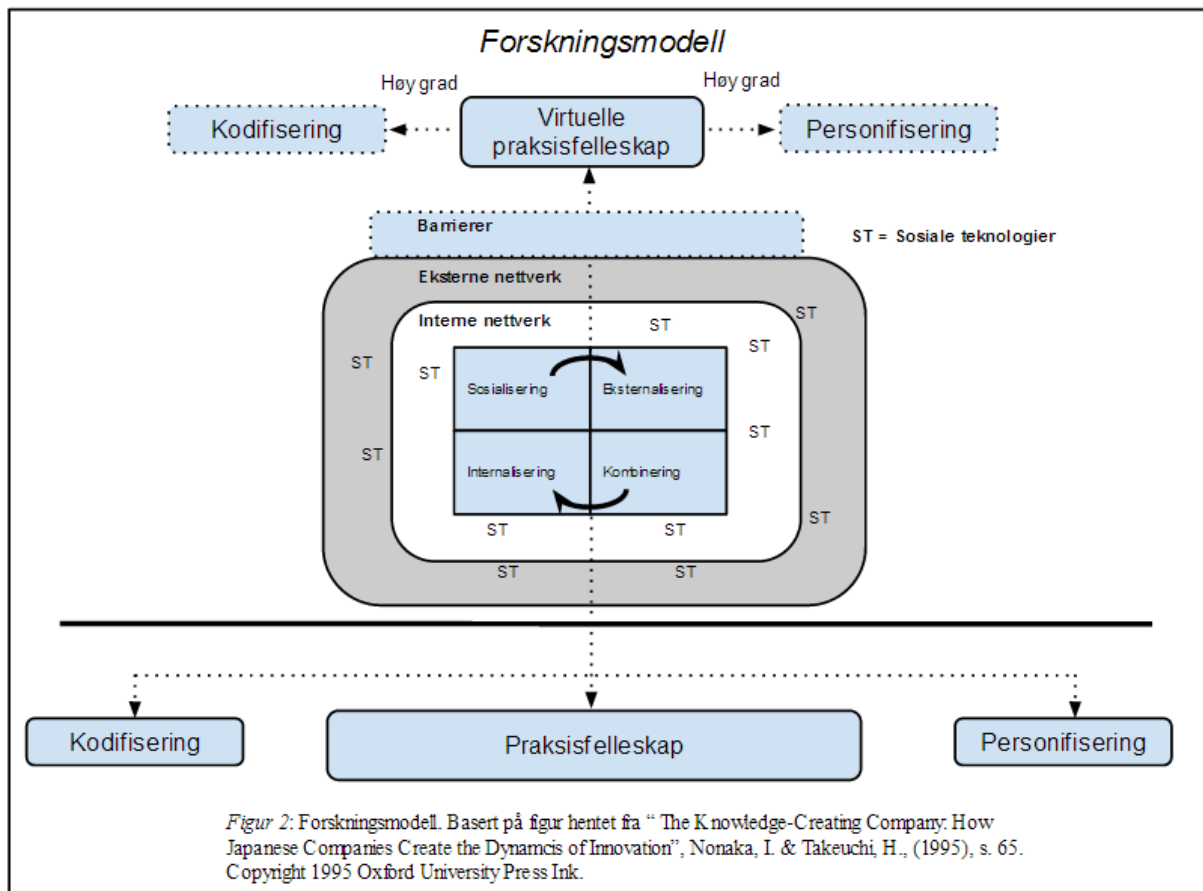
Forskningsmodell

Høy grad

Høy grad

Kodifisering

Virtuelle praksisfelleskap

Personifisering

Barrierer

ST = Sosiale teknologier

Eksterne nettverk

Interne nettverk

ST

ST

ST

ST

ST

Sosialisering

Eksternalisering

ST

ST

Internalisering

Kombinering

ST

ST

ST

ST

ST

Kodifisering

Praksisfelleskap

Personifisering

Figur 2: Forskningsmodell. Basert på figur hentet fra " The Knowledge-Creating Company: How Japanese Companies Create the Dynamcis of Innovation", Nonaka, I. & Takeuchi, H., (1995), s. 65. Copyright 1995 Oxford University Press Ink.